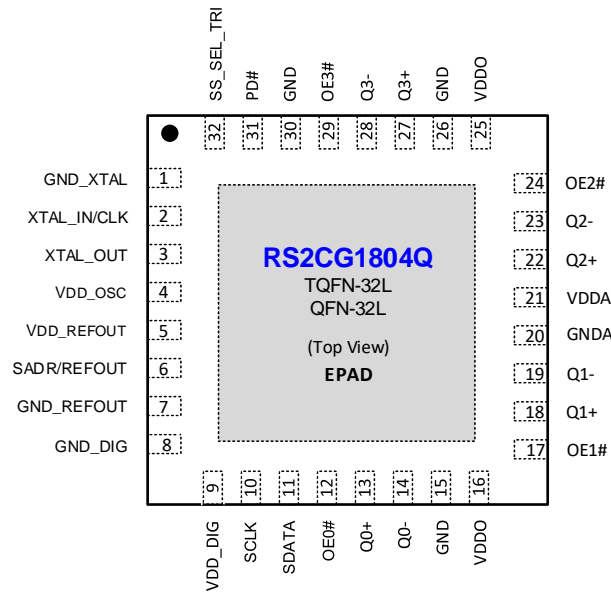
SS_SEL_TRI 32
PD# 31
GND 30
OE3# 29
Q3- 28
Q3+ 27
GND 26
VDDO 25

GND_XTAL 1
XTAL_IN/CLK 2
XTAL_OUT 3
VDD_OSC 4
VDD_REFOUT 5
SADR/REFOUT 6
GND_REFOUT 7
GND_DIG 8

RS2CG1804Q
TQFN-32L
QFN-32L
(Top View)
EPAD

24 OE2#
23 Q2-
22 Q2+
21 VDDA
20 GNDA
19 Q1-
18 Q1+
17 OE1#

9 VDD_DIG
10 SCLK
11 SDATA
12 OE0#
13 Q0+
14 Q0-
15 GND
16 VDDO